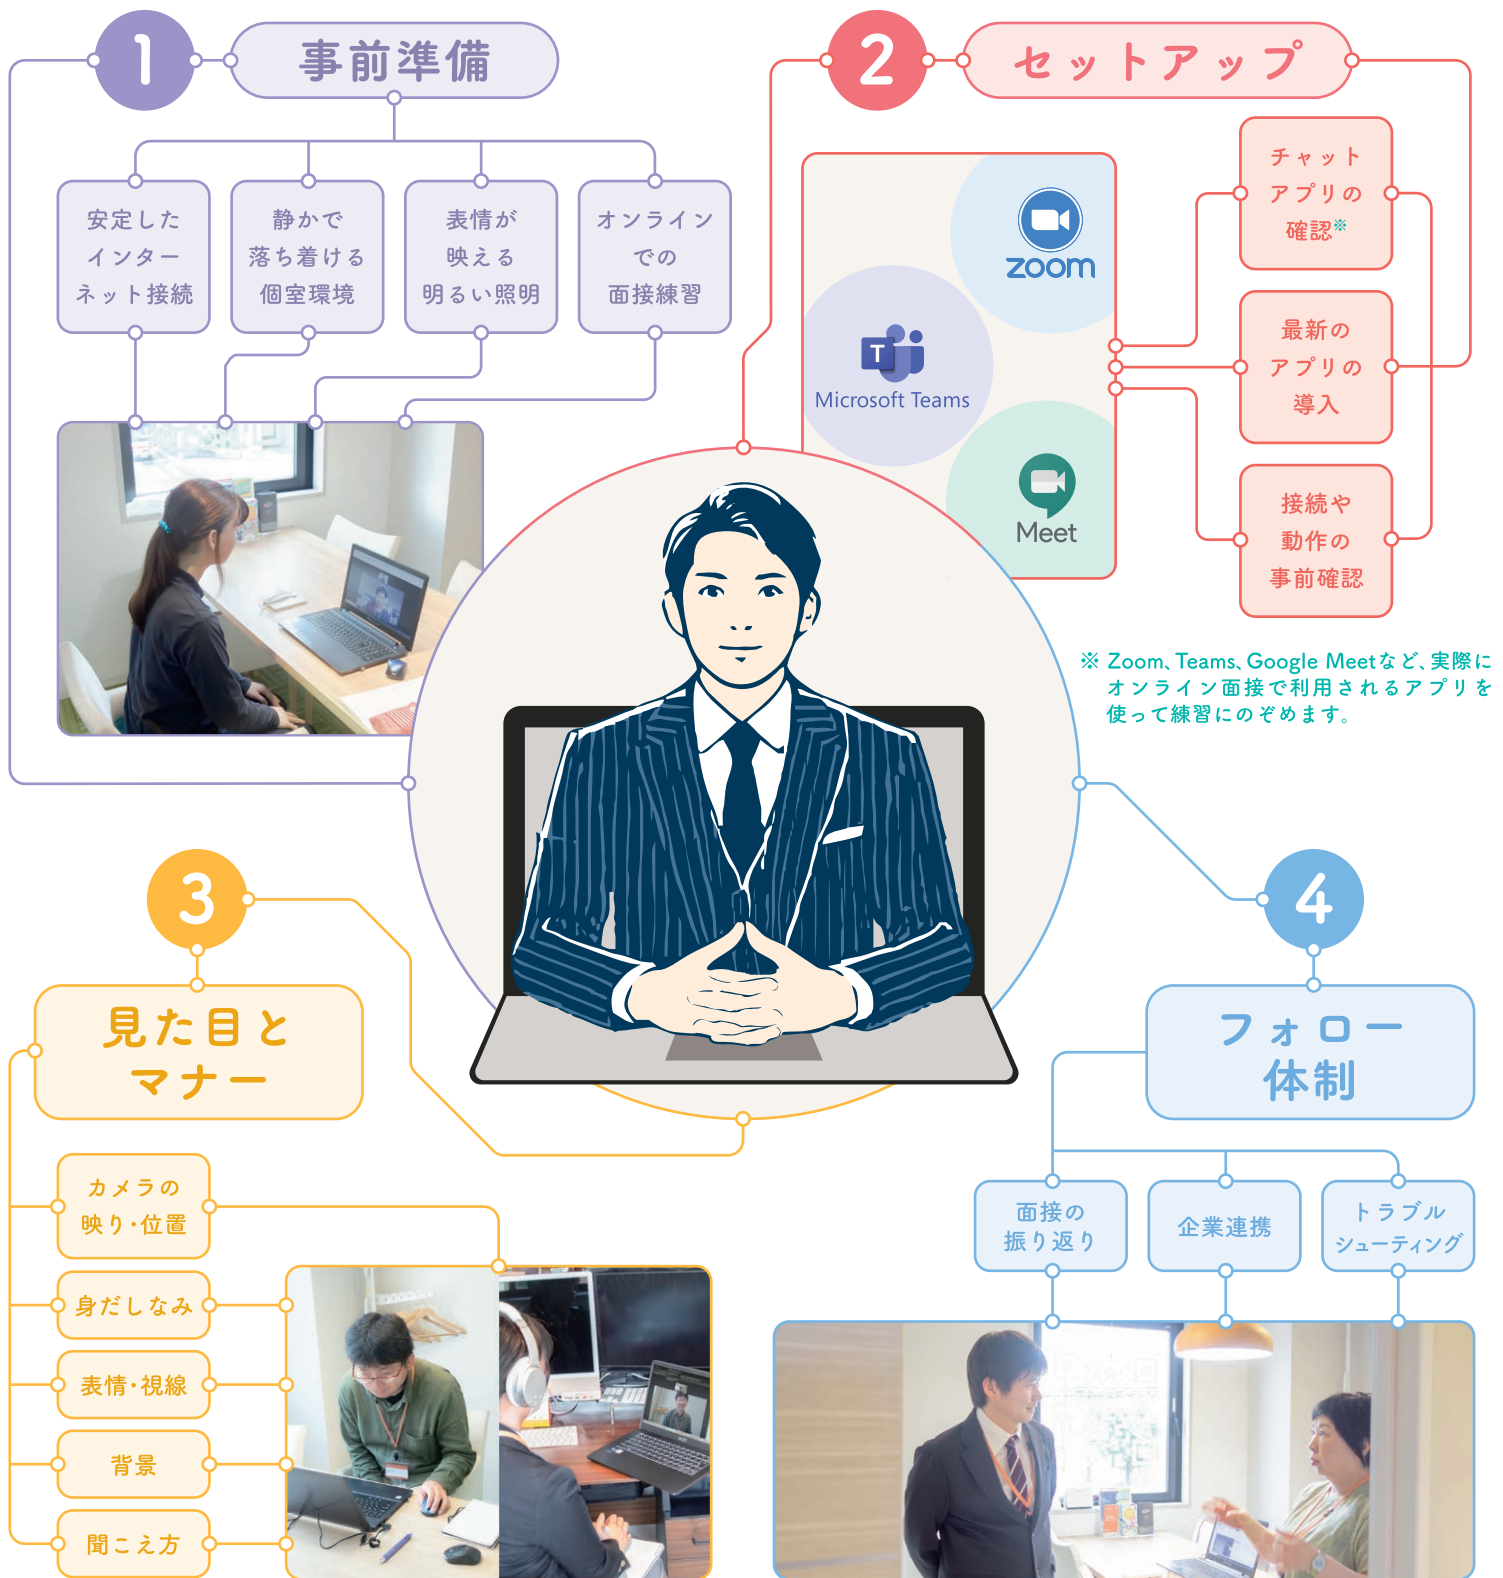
1
事前準備

安定したインターネット接続

静かで落ち着ける個室環境

表情が映える明るい照明

オンラインでの面接練習

2
セットアップ

zoom

Microsoft Teams

Meet

チャットアプリの確認※

最新のアプリの導入

接続や動作の事前確認

※ Zoom、Teams、Google Meetなど、実際にオンライン面接で利用されるアプリを使って練習にのぞめます。

3
見た目とマナー

カメラの映り・位置

身だしなみ

表情・視線

背景

聞こえ方

4
フォロー体制

面接の振り返り

企業連携

トラブルシューティング